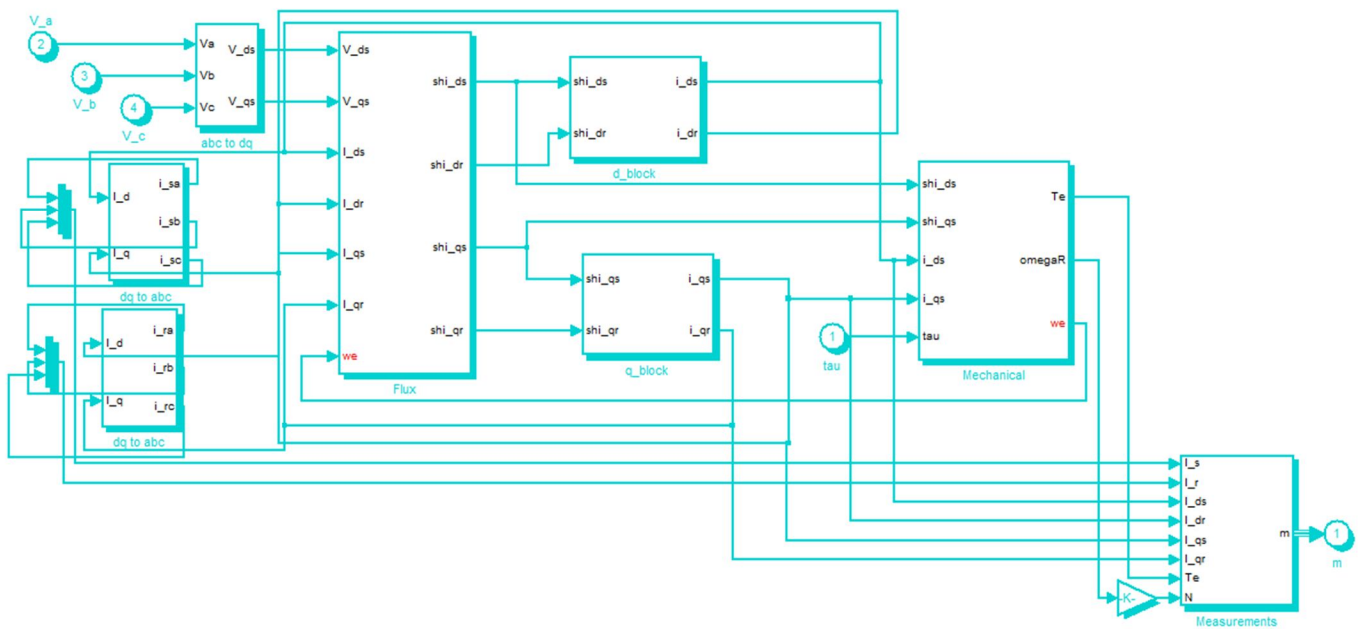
V_a
2
3
V_b
4
V_c
Va
Vb
Vc
V_ds
V_qs
abc to dq
V_ds
V_qs
I_ds
I_dr
I_qs
I_qr
we
shi_ds
shi_dr
shi_qs
shi_qr
Flux
shi_ds
shi_dr
i_ds
i_dr
d_block
shi_qs
shi_qr
i_qs
i_qr
q_block
I_d
I_q
i_sa
i_sb
i_sc
dq to abc
I_d
I_q
i_ra
i_rb
i_rc
dq to abc
shi_ds
shi_qs
i_ds
i_qs
tau
Te
omegaR
we
Mechanical
1
tau
I_s
I_r
I_ds
I_dr
I_qs
I_qr
Te
N
m
Measurements
-K-
1
m